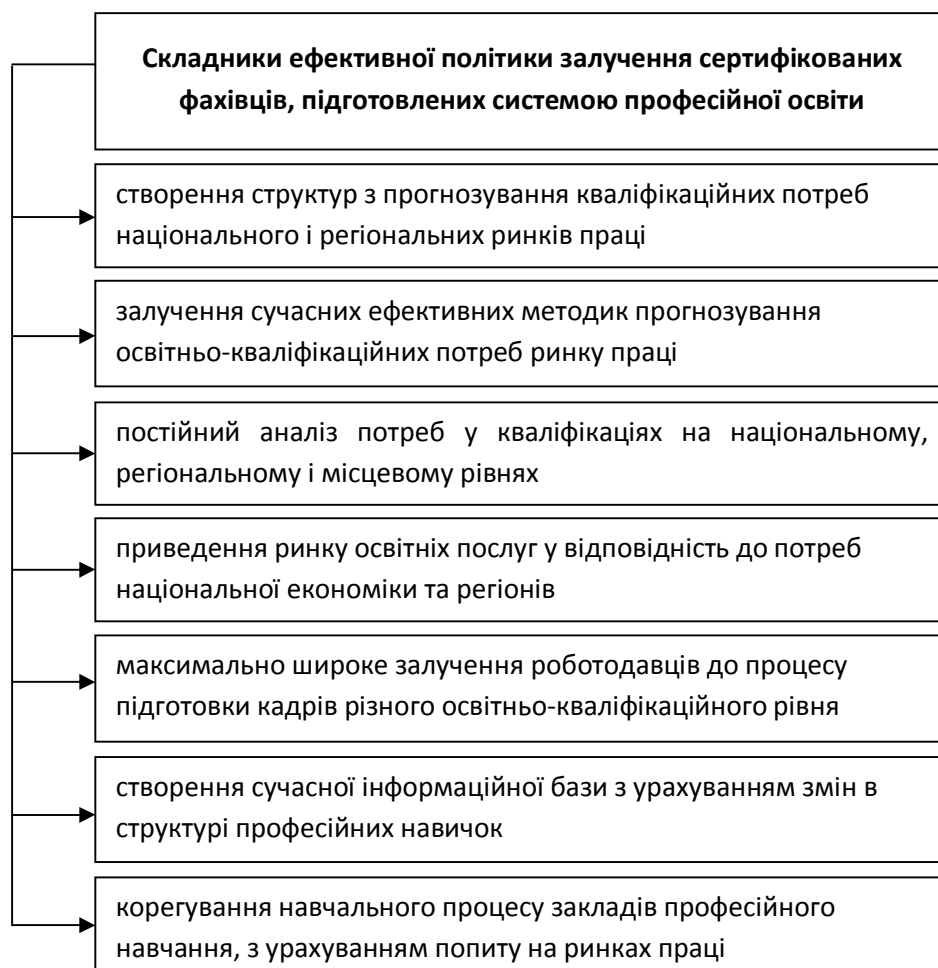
**Складники ефективної політики залучення сертифікованих фахівців, підготовлених системою професійної освіти**

створення структур з прогнозування кваліфікаційних потреб національного і регіональних ринків праці

залучення сучасних ефективних методик прогнозування освітньо-кваліфікаційних потреб ринку праці

постійний аналіз потреб у кваліфікаціях на національному, регіональному і місцевому рівнях

приведення ринку освітніх послуг у відповідність до потреб національної економіки та регіонів

максимально широке залучення роботодавців до процесу підготовки кадрів різного освітньо-кваліфікаційного рівня

створення сучасної інформаційної бази з урахуванням змін в структурі професійних навичок

корегування навчального процесу закладів професійного навчання, з урахуванням попиту на ринках праці